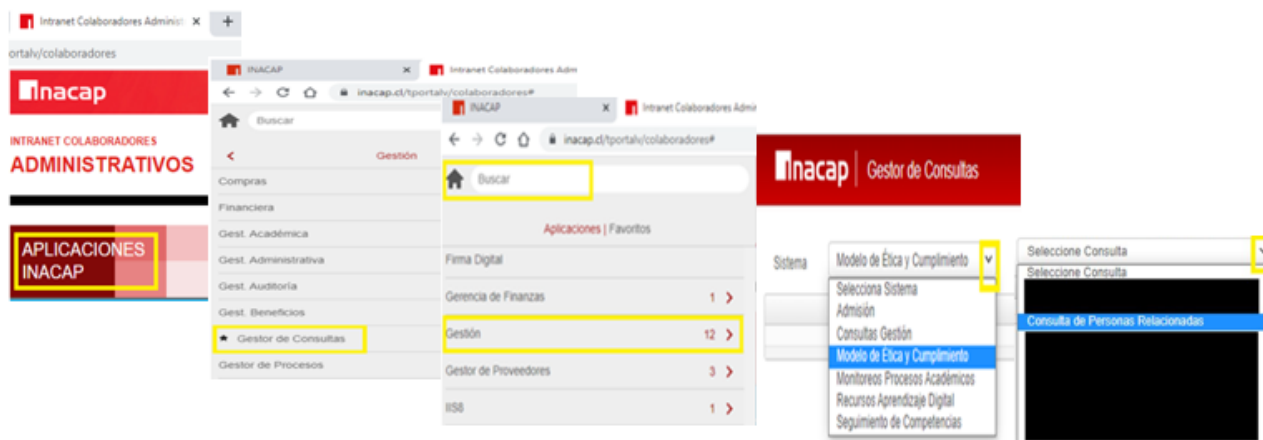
Intranet Colaboradores Administ ×

ortalv/colaboradores

inacap

INTRANET COLABORADORES
ADMINISTRATIVOS

APLICACIONES
INACAP

INACAP ×
Intranet Colaboradores Adm

inacap.cl/tportalv/colaboradores#

Buscar

< Gestión

Compras
Financiera
Gest. Académica
Gest. Administrativa
Gest. Auditoría
Gest. Beneficios
★ Gestor de Consultas
Gestor de Procesos

INACAP ×
Intranet Colaboradores Admi

inacap.cl/tportalv/colaboradores#

Buscar

Aplicaciones | Favoritos

Firma Digital
Gerencia de Finanzas 1 >
Gestión 12 >
Gestor de Proveedores 3 >
IIS8 1 >

inacap | Gestor de Consultas

Sistema
Modelo de Ética y Cumplimiento

Selecciona Sistema
Admisión
Consultas Gestión
Modelo de Ética y Cumplimiento
Monitoreos Procesos Académicos
Recursos Aprendizaje Digital
Seguimiento de Competencias

Seleccione Consulta
Seleccione Consulta
Consulta de Personas Relacionadas